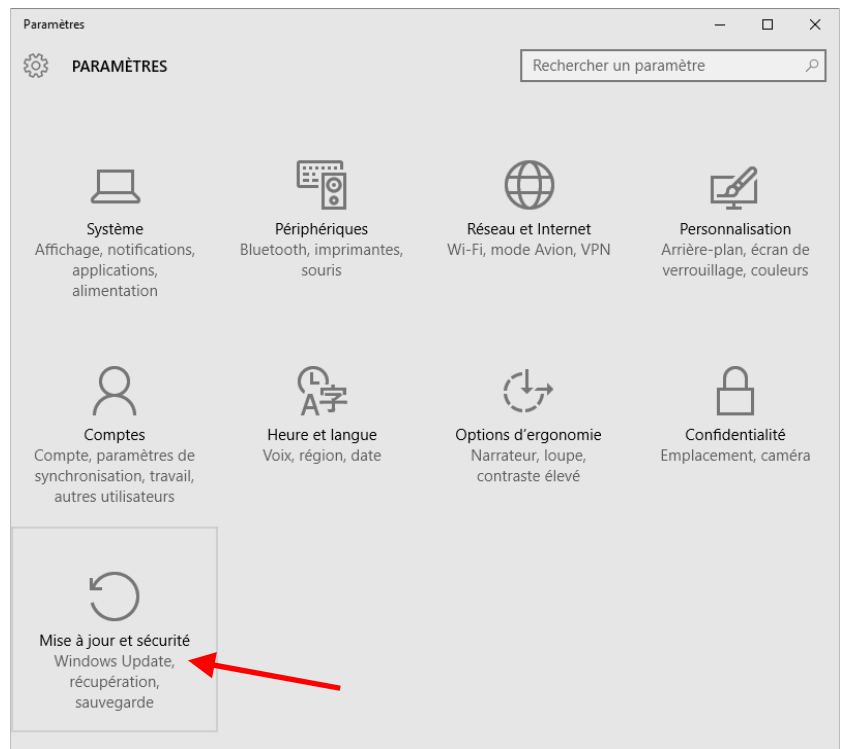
Paramètres

PARAMÈTRES

Rechercher un paramètre

Système
Affichage, notifications, applications, alimentation

Périphériques
Bluetooth, imprimantes, souris

Réseau et Internet
Wi-Fi, mode Avion, VPN

Personnalisation
Arrière-plan, écran de verrouillage, couleurs

Comptes
Compte, paramètres de synchronisation, travail, autres utilisateurs

Heure et langue
Voix, région, date

Options d'ergonomie
Narrateur, loupe, contraste élevé

Confidentialité
Emplacement, caméra

Mise à jour et sécurité
Windows Update, récupération, sauvegarde